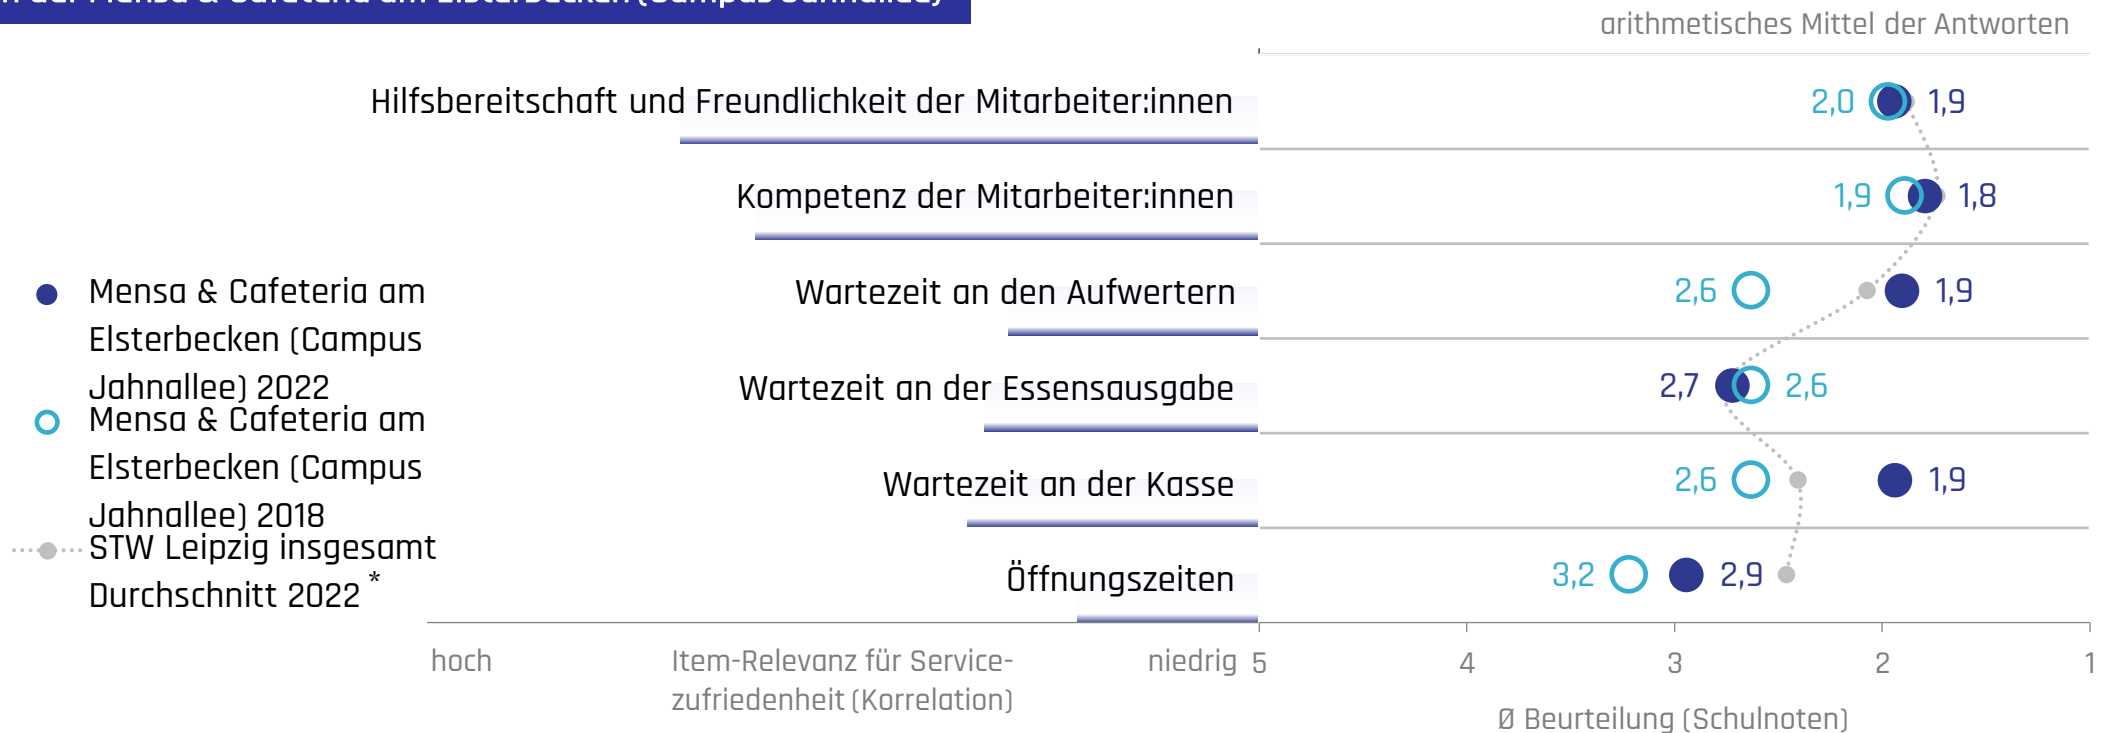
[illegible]

arithmetisches Mittel der Antworten

Hilfsbereitschaft und Freundlichkeit der Mitarbeiter:innen
2,0 1,9

Kompetenz der Mitarbeiter:innen
1,9 1,8

Wartezeit an den Aufwertern
2,6 1,9

Wartezeit an der Essensausgabe
2,7 2,6

Wartezeit an der Kasse
2,6 1,9

Öffnungszeiten
3,2 2,9

Mensa & Cafeteria am Elsterbecken (Campus Jahnallee) 2022
Mensa & Cafeteria am Elsterbecken (Campus Jahnallee) 2018
STW Leipzig insgesamt Durchschnitt 2022 *

hoch
Item-Relevanz für Servicezufriedenheit (Korrelation)
niedrig
5
4
3
2
1
Ø Beurteilung (Schulnoten)